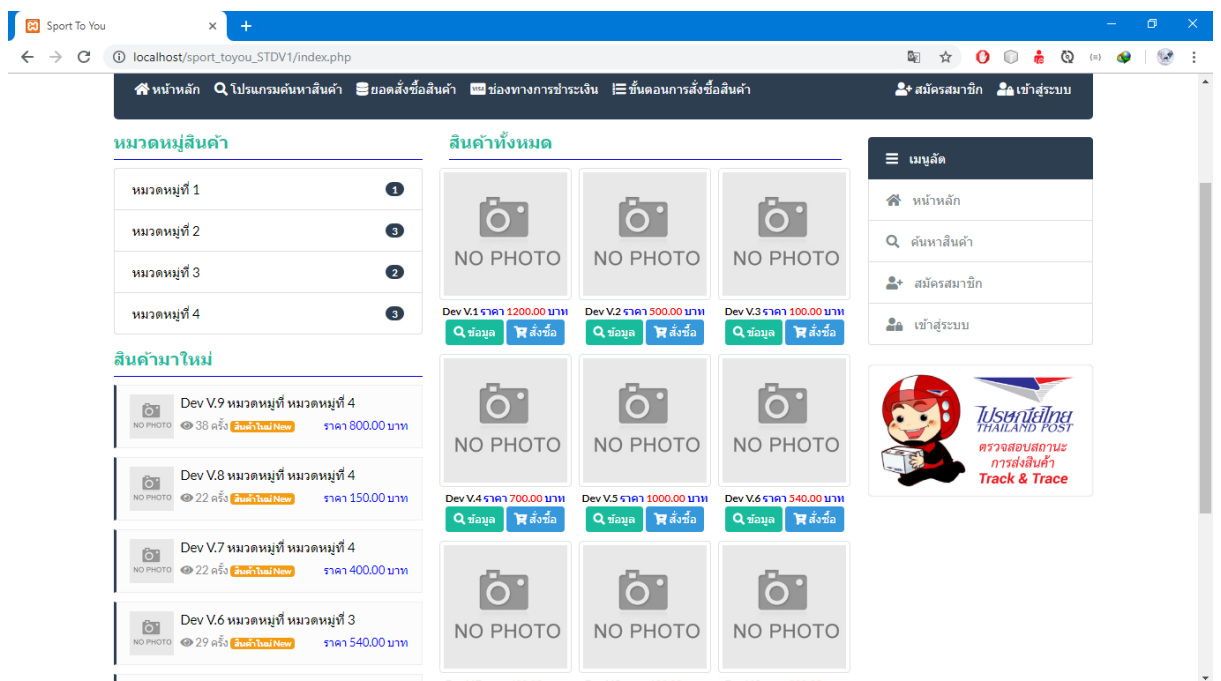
Sport To You

localhost/sport_toyou_STDV1/index.php

หน้าหลัก โปรแกรมค้นหาสินค้า ยอดสั่งซื้อสินค้า ช่องทางการชำระเงิน ขั้นตอนการสั่งซื้อสินค้า สมัครสมาชิก เข้าสู่ระบบ

หมวดหมู่สินค้า

หมวดหมู่ที่ 1 1
หมวดหมู่ที่ 2 3
หมวดหมู่ที่ 3 2
หมวดหมู่ที่ 4 3

สินค้ามาใหม่

NO PHOTO Dev V.9 หมวดหมู่ที่ หมวดหมู่ที่ 4
38 ครั้ง สินค้าใหม่ New ราคา 800.00 บาท

NO PHOTO Dev V.8 หมวดหมู่ที่ หมวดหมู่ที่ 4
22 ครั้ง สินค้าใหม่ New ราคา 150.00 บาท

NO PHOTO Dev V.7 หมวดหมู่ที่ หมวดหมู่ที่ 4
22 ครั้ง สินค้าใหม่ New ราคา 400.00 บาท

NO PHOTO Dev V.6 หมวดหมู่ที่ หมวดหมู่ที่ 3
29 ครั้ง สินค้าใหม่ New ราคา 540.00 บาท

สินค้าทั้งหมด

NO PHOTO
Dev V.1 ราคา 1200.00 บาท
ข้อมูล สั่งซื้อ

NO PHOTO
Dev V.2 ราคา 500.00 บาท
ข้อมูล สั่งซื้อ

NO PHOTO
Dev V.3 ราคา 100.00 บาท
ข้อมูล สั่งซื้อ

NO PHOTO
Dev V.4 ราคา 700.00 บาท
ข้อมูล สั่งซื้อ

NO PHOTO
Dev V.5 ราคา 1000.00 บาท
ข้อมูล สั่งซื้อ

NO PHOTO
Dev V.6 ราคา 540.00 บาท
ข้อมูล สั่งซื้อ

NO PHOTO

NO PHOTO

NO PHOTO

เมนูลัด
หน้าหลัก
ค้นหาสินค้า
สมัครสมาชิก
เข้าสู่ระบบ

ไปรษณีย์ไทย
THAILAND POST
ตรวจสอบสถานะ
การส่งสินค้า
Track & Trace